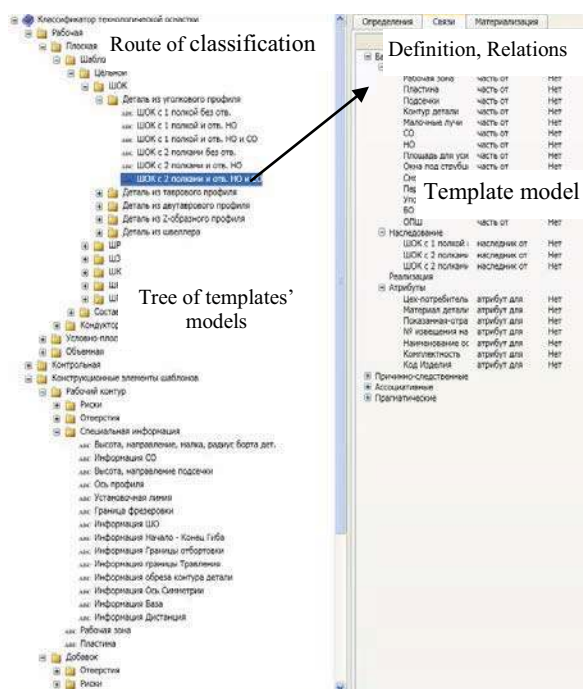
Классификатор технологической оснастки
Рабочая
Плоская
Шабло
Цельнон
ШОК
Детали из углового профиля
ШОК с 1 полкой без отв.
ШОК с 1 полкой и отв. НО
ШОК с 1 полкой и отв. НО и СО
ШОК с 2 полками без отв.
ШОК с 2 полками и отв. НО
ШОК с 2 полками и отв. НО и
Деталь из таврового профиля
Деталь из двутаврового профиля
Деталь из Z-образного профиля
Деталь из швеллера
ШР
ШЗ
ШК
Ш
Ш
Состав
Кондуктор
Условно-плос
Объемная
Контрольная
Конструкционные элементы шаблонов
Рабочий контур
Риски
Отверстия
Специальная информация
Высота, направление, малка, радиус борта дет.
Информация СО
Высота, направление подсечки
Ось профиля
Установочная линия
Граница фрезеровки
Информация ШО
Информация Начало - Конец Гиба
Информация Границы отбортовки
Информация границы Травления
Информация обреза контура детали
Информация Ось Симметрии
Информация База
Информация Дистанция
Рабочая зона
Пластина
Добавок
Отверстия
Риски

Route of classification

Tree of templates' models

Определения | Связи | Материализация

Definition, Relations

| | | |
|---|---|---|
| Рабочая зона | часть от | Нет |
| Пластина | часть от | Нет |
| Подсечки | часть от | Нет |
| Контур детали | часть от | Нет |
| Малочные лучи | часть от | Нет |
| СО | часть от | Нет |
| НО | часть от | Нет |
| Площадь для уси | часть от | Нет |
| Окна под струбци | часть от | Нет |
| Сн | | |
| Пе | | |
| Упо | | |
| ВО | | |
| ОПШ | часть от | Нет |

Template model

Наследование
| | | |
|---|---|---|
| ШОК с 1 полкой | наследник от | Нет |
| ШОК с 2 полками | наследник от | Нет |
| ШОК с 2 полками | наследник от | Нет |

Реализация
Атрибуты
| | | |
|---|---|---|
| Цех-потребитель | атрибут для | Нет |
| Материал детали | атрибут для | Нет |
| Показанная-отра | атрибут для | Нет |
| № извещения на | атрибут для | Нет |
| Наименование ос | атрибут для | Нет |
| Комплектность | атрибут для | Нет |
| Код Изделия | атрибут для | Нет |

Причинно-следственные
Ассоциативные
Прагматические